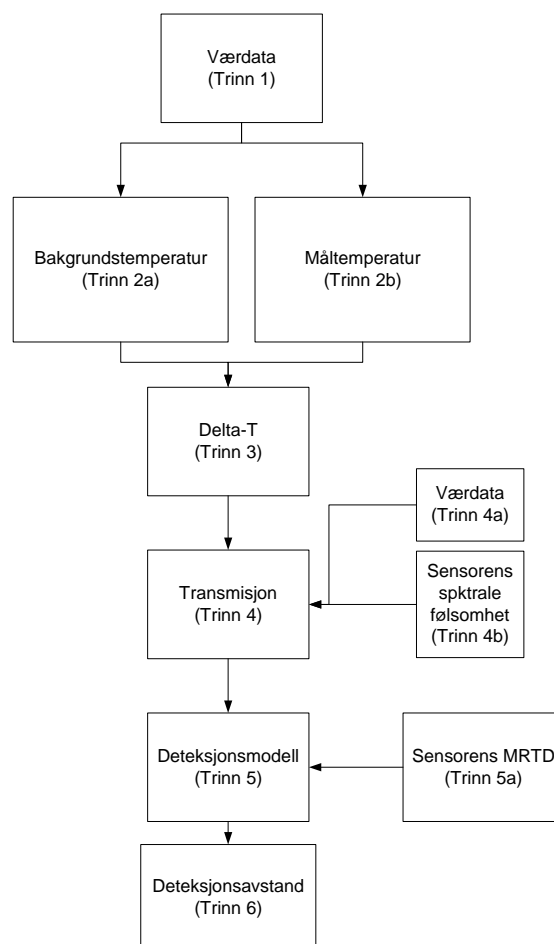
Værdata
(Trinn 1)

Bakgrundstemperatur
(Trinn 2a)

Måltemperatur
(Trinn 2b)

Delta-T
(Trinn 3)

Værdata
(Trinn 4a)

Transmisjon
(Trinn 4)

Sensorens spktrale følsomhet
(Trinn 4b)

Deteksjonsmodell
(Trinn 5)

Sensorens MRTD
(Trinn 5a)

Deteksjonsavstand
(Trinn 6)